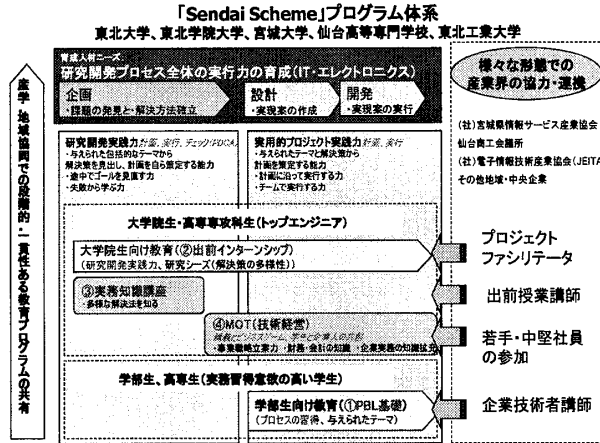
「Sendai Scheme」プログラム体系
東北大学、東北学院大学、宮城大学、仙台高等専門学校、東北工業大学

育成人材ニーズ
研究開発プロセス全体の実行力の育成（IT・エレクトロニクス）

企画
・課題の発見と解決方法検立

設計
・実装案の作成

開発
・実現案の実行

様々な形態での産業界の協力・連携

（社）宮城県情報サービス産業協会
仙台商工会議所
（社）電子情報技術産業協会（JEITA）
その他地域・中央企業

産学・地域協同での段階的・一貫性ある教育プログラムの共有

研究開発実践力 計画、実行、チェック(PDCA)
・与えられた包括的なテーマから
解決策を見出し、計画を自ら策定する能力
・途中でゴールを見直す力
・失敗から学ぶ力

実用的プロジェクト実践力 計画、実行
・与えられたテーマと解決策から
計画を策定する能力
・計画に沿って実行する力
・チームで実行する力

大学院生・高専専攻科生（トップエンジニア）

大学院生向け教育（②出前インターンシップ）
（研究開発実践力、研究シーズ（解決策の多様性））

③実務知識講座
・多様な解決法を知る

④MOT（技術経営）
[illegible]
・事業戦略立案力・財務・会計の知識・企業実務の知識拡充

プロジェクトファシリテータ

出前授業講師

若手・中堅社員の参加

学部生、高専生（実務習得意欲の高い学生）

学部生向け教育（①PBL基礎）
（プロセスの習得、与えられたテーマ）

企業技術者講師